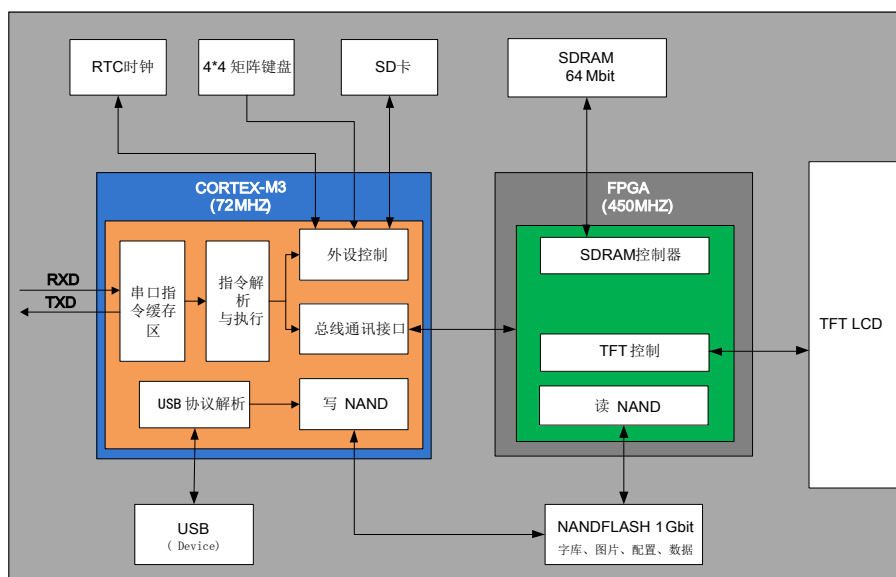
RTC时钟

4*4 矩阵键盘

SD卡

SDRAM
64 Mbit

CORTEX-M3
(72MHZ)

FPGA
(450MHZ)

RXD

TXD

串口指令缓存区

指令解析与执行

外设控制

总线通讯接口

SDRAM控制器

TFT控制

TFT LCD

USB 协议解析

写 NAND

读 NAND

USB
( Device)

NANDFLASH 1Gbit
字库、图片、配置、数据